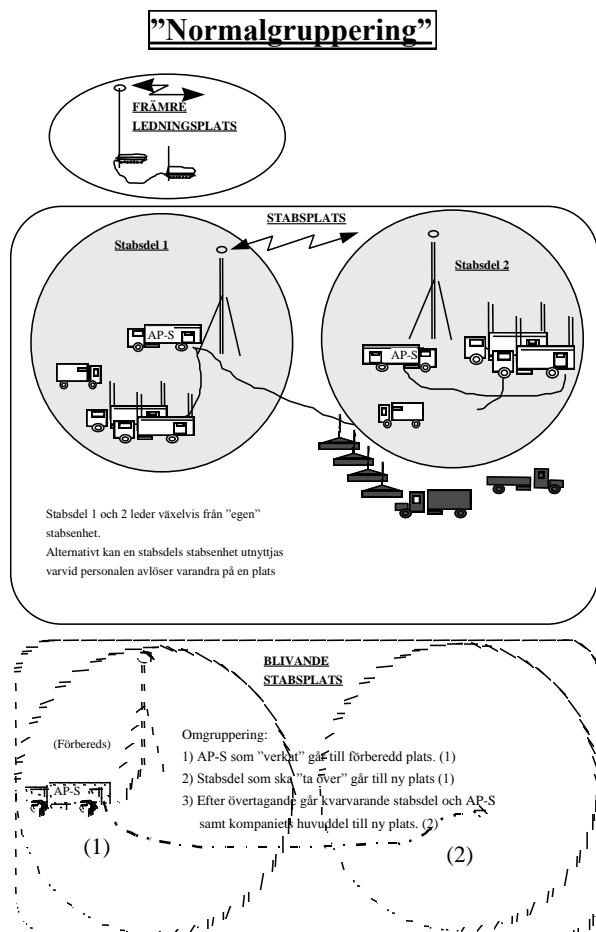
"Normalgruppering"

FRÄMRE LEDNINGSPLATS

STABSPLATS

Stabsdel 1

Stabsdel 2

AP-S

AP-S

Stabsdel 1 och 2 leder växelvis från "egen" stabsenhet.
Alternativt kan en stabsdels stabsenhet utnyttjas varvid personalen avlöser varandra på en plats

BLIVANDE STABSPLATS

(Förbereds)

AP-S

Omgruppering:
1) AP-S som "verkat" går till förberedd plats. (1)
2) Stabsdel som ska "ta över" går till ny plats (1)
3) Efter övertagande går kvarvarande stabsdel och AP-S samt kompaniets huvuddel till ny plats. (2)

(1)

(2)